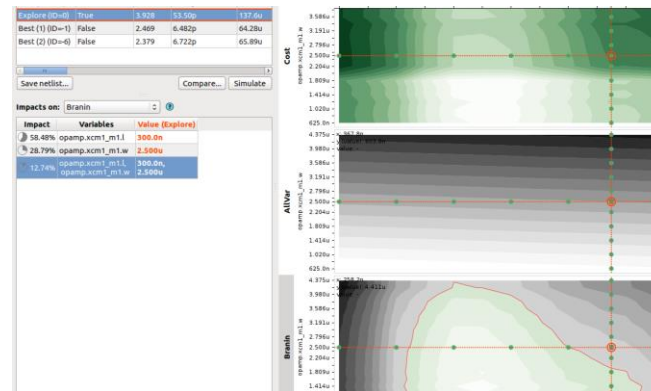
| Explore (ID=0) | True | 3.928 | 53.50p | 137.6u |
|---|---|---|---|---|
| Best (1) (ID=1) | False | 2.469 | 6.482p | 64.28u |
| Best (2) (ID=6) | False | 2.379 | 6.722p | 65.89u |

Save netlist... Compare... Simulate

Impacts on: Branin

| Impact | Variables | Value (Explore) |
|---|---|---|
| 58.48% | opamp.xcm1_m1.l | 300.0n |
| 28.79% | opamp.xcm1_m1.w | 2.500u |
| 12.74% | opamp.xcm1_m1.l, opamp.xcm1_m1.w | 300.0n, 2.500u |

Cost
3.586u
3.151u
2.796u
2.500u
2.204u
1.809u
1.414u
1.020u
625.0n
opamp.xcm1_m1.w

AllVar
4.375u
3.980u
3.586u
3.191u
2.796u
2.500u
2.204u
1.809u
1.414u
1.020u
625.0n
opamp.xcm1_m1.w
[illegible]

Branin
4.375u
3.980u
3.586u
3.191u
2.796u
2.500u
2.204u
1.809u
1.414u
opamp.xcm1_m1.w
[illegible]